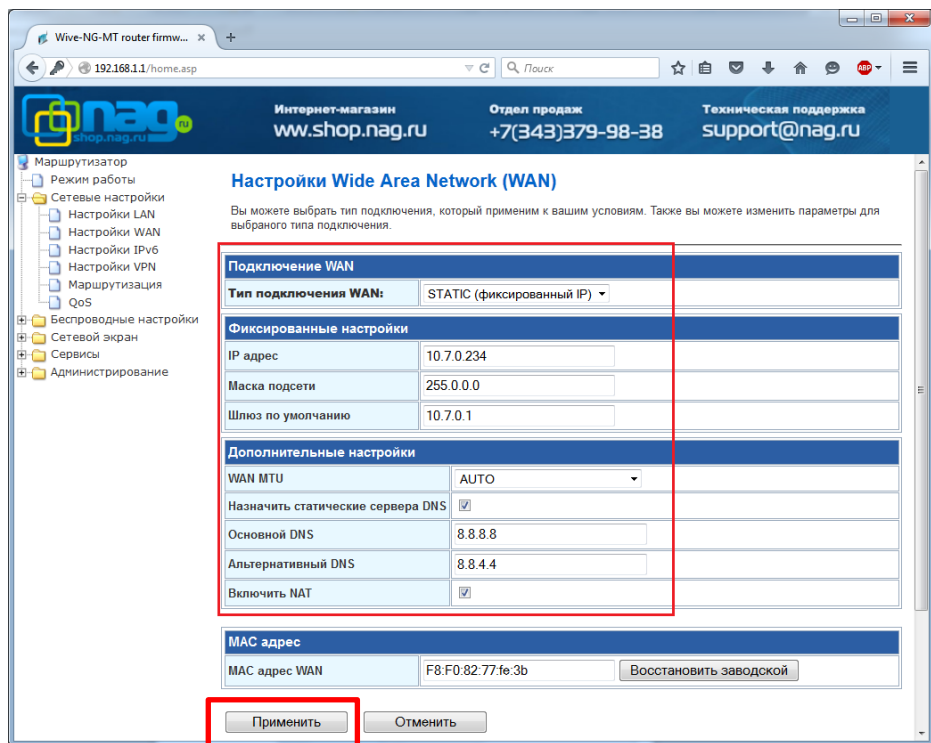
Wive-NG-MT router firmw... ×  +

192.168.1.1/home.asp

Поиск

ABP

nag shop.nag.ru ru

Интернет-магазин
www.shop.nag.ru

Отдел продаж
+7(343)379-98-38

Техническая поддержка
support@nag.ru

Маршрутизатор
Режим работы
Сетевые настройки
Настройки LAN
Настройки WAN
Настройки IPv6
Настройки VPN
Маршрутизация
QoS
Беспроводные настройки
Сетевой экран
Сервисы
Администрирование

Настройки Wide Area Network (WAN)

Вы можете выбрать тип подключения, который применим к вашим условиям. Также вы можете изменить параметры для выбраного типа подключения.

| Подключение WAN | |
|---|---|
| Тип подключения WAN: | STATIC (фиксированный IP) |

| Фиксированные настройки | |
|---|---|
| IP адрес | 10.7.0.234 |
| Маска подсети | 255.0.0.0 |
| Шлюз по умолчанию | 10.7.0.1 |

| Дополнительные настройки | |
|---|---|
| WAN MTU | AUTO |
| Назначить статические сервера DNS | ☑ |
| Основной DNS | 8.8.8.8 |
| Альтернативный DNS | 8.8.4.4 |
| Включить NAT | ☑ |

| MAC адрес | |
|---|---|
| MAC адрес WAN | F8:F0:82:77:fe:3b Восстановить заводской |

Применить   Отменить